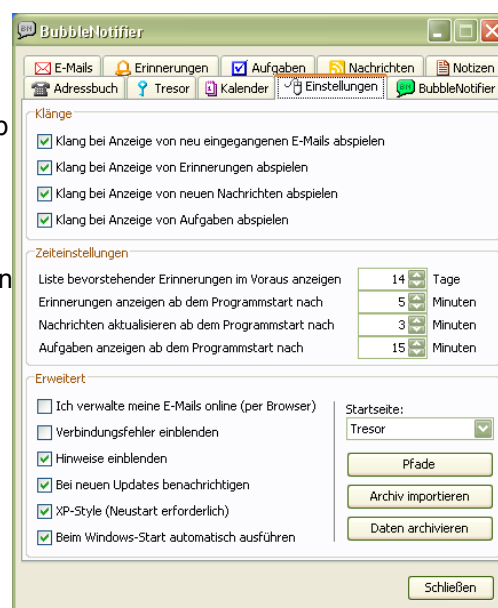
BubbleNotifier

E-Mails | Erinnerungen | Aufgaben | Nachrichten | Notizen
Adressbuch | Tresor | Kalender | Einstellungen | BubbleNotifier

Klänge

Klang bei Anzeige von neu eingegangenen E-Mails abspielen

Klang bei Anzeige von Erinnerungen abspielen

Klang bei Anzeige von neuen Nachrichten abspielen

Klang bei Anzeige von Aufgaben abspielen

Zeiteinstellungen

Liste bevorstehender Erinnerungen im Voraus anzeigen 14 Tage

Erinnerungen anzeigen ab dem Programmstart nach 5 Minuten

Nachrichten aktualisieren ab dem Programmstart nach 3 Minuten

Aufgaben anzeigen ab dem Programmstart nach 15 Minuten

Erweitert

Ich verwalte meine E-Mails online (per Browser)

Verbindungsfehler einblenden

Hinweise einblenden

Bei neuen Updates benachrichtigen

XP-Style (Neustart erforderlich)

Beim Windows-Start automatisch ausführen

Startseite:

Tresor

Pfade

Archiv importieren

Daten archivieren

Schließen

o

n